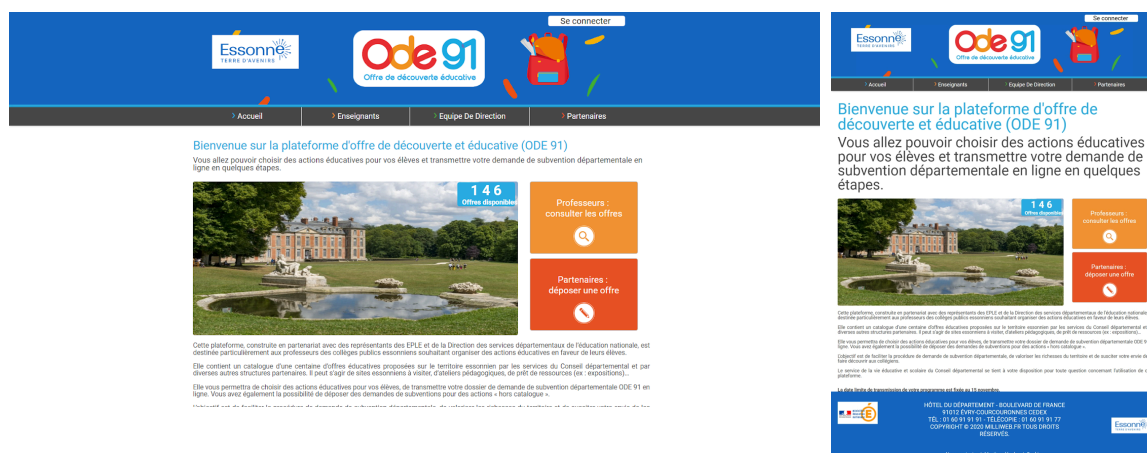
Se connecter

Essonne
TERRE D'AVENIRS

Ode 91
Offre de découverte éducative

› Accueil
› Enseignants
› Equipe De Direction
› Partenaires

Bienvenue sur la plateforme d'offre de découverte et éducative (ODE 91)

Vous allez pouvoir choisir des actions éducatives pour vos élèves et transmettre votre demande de subvention départementale en ligne en quelques étapes.

1 4 6
Offres disponibles

Professeurs : consulter les offres

Partenaires : déposer une offre

Cette plateforme, construite en partenariat avec des représentants des EPLE et de la Direction des services départementaux de l'éducation nationale, est destinée particulièrement aux professeurs des collèges publics essonniens souhaitant organiser des actions éducatives en faveur de leurs élèves.

Elle contient un catalogue d'une centaine d'offres éducatives proposées sur le territoire essonnien par les services du Conseil départemental et par diverses autres structures partenaires. Il peut s'agir de sites essonniens à visiter, d'ateliers pédagogiques, de prêt de ressources (ex : expositions)...

Elle vous permettra de choisir des actions éducatives pour vos élèves, de transmettre votre dossier de demande de subvention départementale ODE 91 en ligne. Vous avez également la possibilité de déposer des demandes de subventions pour des actions « hors catalogue ».

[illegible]

Se connecter

Essonne
TERRE D'AVENIRS

Ode 91
Offre de découverte éducative

› Accueil
› Enseignants
› Equipe De Direction
› Partenaires

Bienvenue sur la plateforme d'offre de découverte et éducative (ODE 91)

Vous allez pouvoir choisir des actions éducatives pour vos élèves et transmettre votre demande de subvention départementale en ligne en quelques étapes.

1 4 6
Offres disponibles

Professeurs : consulter les offres

Partenaires : déposer une offre

Cette plateforme, construite en partenariat avec des représentants des EPLE et de la Direction des services départementaux de l'éducation nationale est destinée particulièrement aux professeurs des collèges publics essonniens souhaitant organiser des actions éducatives en faveur de leurs élèves.

Elle contient un catalogue d'une centaine d'offres éducatives proposées sur le territoire essonnien par les services du Conseil départemental et par diverses autres structures partenaires. Il peut s'agir de sites essonniens à visiter, d'ateliers pédagogiques, de prêt de ressources (ex : expositions)...

Elle vous permettra de choisir des actions éducatives pour vos élèves, de transmettre votre dossier de demande de subvention départementale ODE 91 en ligne. Vous avez également la possibilité de déposer des demandes de subventions pour des actions « hors catalogue ».

L'objectif est de faciliter la procédure de demande de subvention départementale, de valoriser les richesses du territoire et de susciter votre envie de faire découvrir aux collégiens.

Le service de la vie éducative et scolaire du Conseil départemental se tient à votre disposition pour toute question concernant l'utilisation de cette plateforme.

La date limite de transmission de votre programme est fixée au 15 novembre.

HÔTEL DU DÉPARTEMENT - BOULEVARD DE FRANCE
91012 ÉVRY-COURCOURONNES CEDEX
TÉL : 01 60 91 91 91 - TÉLÉCOPIE : 01 60 91 91 77
COPYRIGHT © 2020 MILLIWEB.FR TOUS DROITS RÉSERVÉS.

Essonne

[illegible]